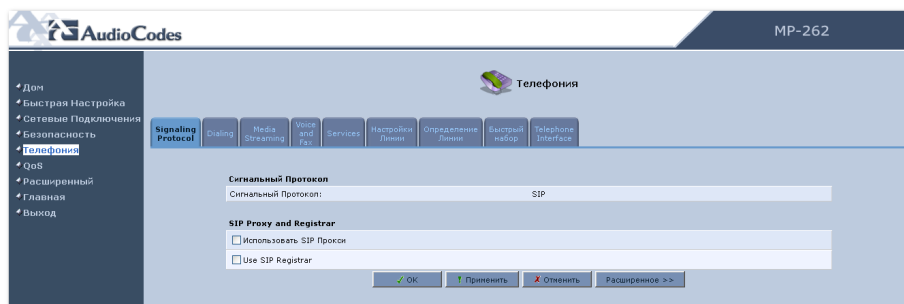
AudioCodes

MP-262

Дом
Быстрая Настройка
Сетевые Подключения
Безопасность
Телефония
QoS
Расширенный
Главная
Выход

Телефония

Signaling Protocol | Dialing | Media Streaming | Voice and Fax | Services | Настройки Линии | Определение Линии | Быстрый набор | Telephone Interface

Сигнальный Протокол

Сигнальный Протокол: SIP

SIP Proxy and Registrar

Использовать SIP Прокси

Use SIP Registrar

OK | Применить | Отменить | Расширенное >>